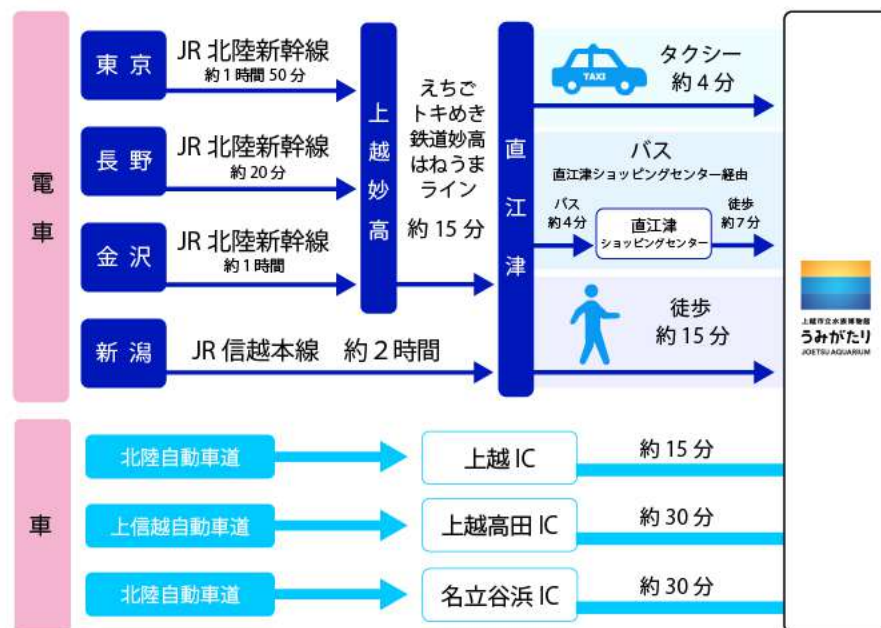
電車

東京
JR 北陸新幹線
約 1 時間 50 分

長野
JR 北陸新幹線
約 20 分

金沢
JR 北陸新幹線
約 1 時間

上越妙高

えちごトキめき鉄道妙高はねうまライン
約 15 分

新潟
JR 信越本線　約 2 時間

直江津

TAXI
タクシー
約 4 分

バス
直江津ショッピングセンター経由
バス
約 4 分
直江津
ショッピングセンター
徒歩
約 7 分

徒歩
約 15 分

上越市立水族博物館
うみがたり
JOETSU AQUARIUM

車

北陸自動車道
上越 IC
約 15 分

上信越自動車道
上越高田 IC
約 30 分

北陸自動車道
名立谷浜 IC
約 30 分